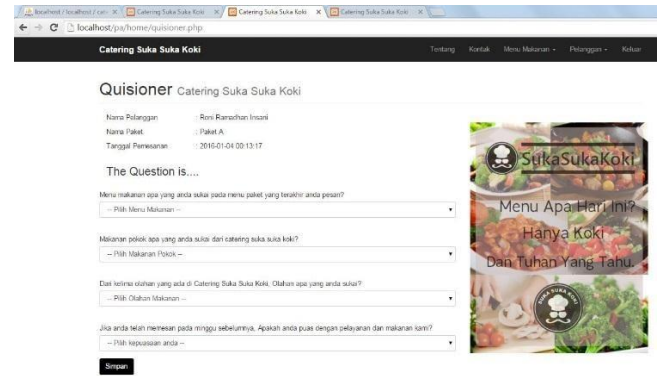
localhost / localhost / can × | Catering Suka Suka Koki × | Catering Suka Suka Koki × | Catering Suka Suka Koki ×

localhost/pa/home/quisioner.php

Catering Suka Suka Koki

Tentang | Kontak | Menu Makanan ▾ | Pelanggan ▾ | Keluar

Quisioner Catering Suka Suka Koki

Nama Pelanggan : Roni Ramadhan Insani
Nama Paket : Paket A
Tanggal Pemesanan : 2016-01-04 00:13:17

The Question is....

Menu makanan apa yang anda sukai pada menu paket yang terakhir anda pesan?

-- Pilih Menu Makanan --

Makanan pokok apa yang anda sukai dari catering suka suka koki?

-- Pilih Makanan Pokok --

Dari ketiga olahan yang ada di Catering Suka Suka Koki, Olahan apa yang anda sukai?

-- Pilih Olahan Makanan --

Jika anda telah memesan pada minggu sebelumnya, Apakah anda puas dengan pelayanan dan makanan kami?

-- Pilih kepuasaan anda --

Simpan

SukaSukaKoki

Menu Apa Hari Ini?
Hanya Koki
Dan Tuhan Yang Tahu.

SUKA SUKA KOKI